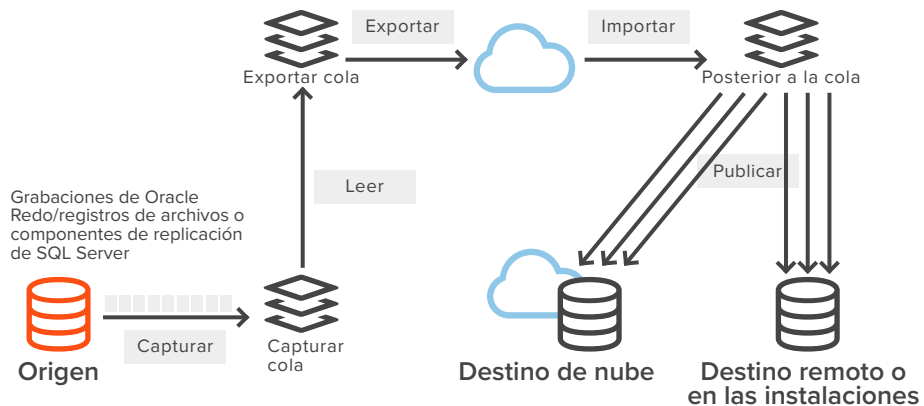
Exportar

Importar

Exportar cola

Posterior a la cola

Leer

Publicar

Grabaciones de Oracle Redo/registros de archivos o componentes de replicación de SQL Server

Origen

Capturar

Capturar cola

Destino de nube

Destino remoto o en las instalaciones